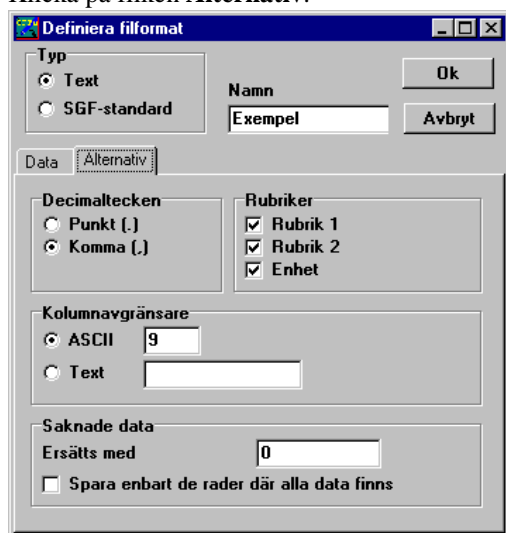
Klicka på fliken Alternativ.

Definiera filformat

Typ
Text
SGF-standard

Namn
Exempel

Ok
Avbryt

Data
Alternativ

Decimaltecken
Punkt (.)
Komma (,)

Rubriker
Rubrik 1
Rubrik 2
Enhet

Kolumnavgränsare
ASCII 9
Text

Saknade data
Ersätts med 0
Spara enbart de rader där alla data finns